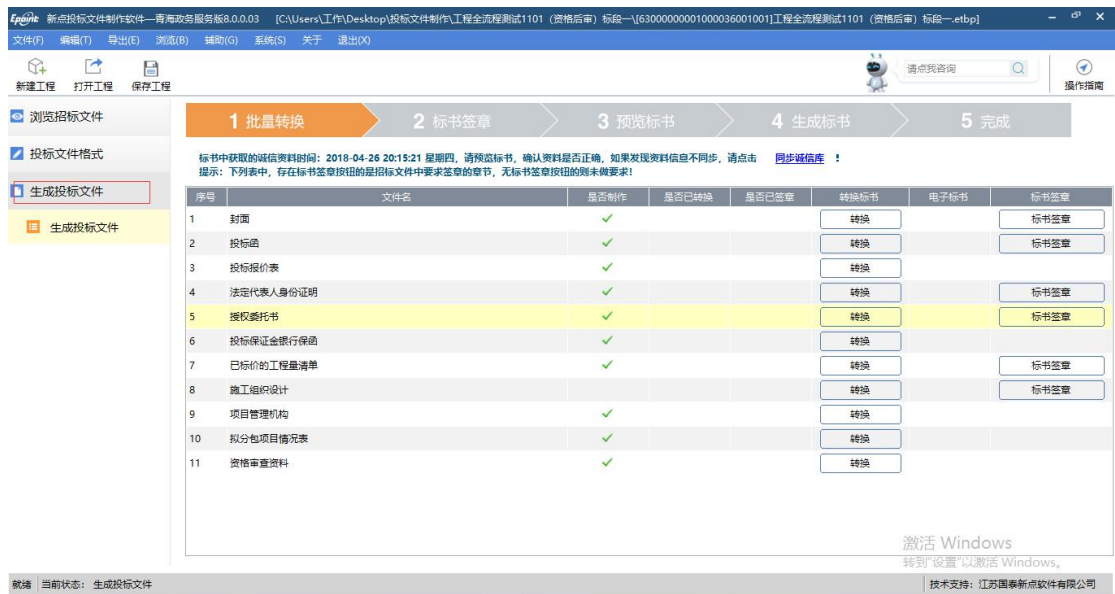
Epoint 新点投标文件制作软件—青海政务服务版8.0.0.03 [C:\Users\工作\Desktop\投标文件制作\工程全流程测试1101（资格后审）标段一\[630000000010000036001001]工程全流程测试1101（资格后审）标段一.etbp]

文件(F) 编辑(T) 导出(E) 浏览(B) 辅助(G) 系统(S) 关于 退出(X)

新建工程 打开工程 保存工程

请点我咨询

操作指南

浏览招标文件

投标文件格式

生成投标文件

生成投标文件

1 批量转换 2 标书签章 3 预览标书 4 生成标书 5 完成

标书中获取的诚信资料时间：2018-04-26 20:15:21 星期四，请预览标书，确认资料是否正确，如果发现资料信息不同步，请点击 同步诚信库 ！
提示：下列表中，存在标书签章按钮的是招标文件中要求签章的章节，无标书签章按钮的则未做要求！

| 序号 | 文件名 | 是否制作 | 是否已转换 | 是否已签章 | 转换标书 | 电子标书 | 标书签章 |
|---|---|---|---|---|---|---|---|
| 1 | 封面 | ✓ | | | 转换 | | 标书签章 |
| 2 | 投标函 | ✓ | | | 转换 | | 标书签章 |
| 3 | 投标报价表 | ✓ | | | 转换 | | |
| 4 | 法定代表人身份证明 | ✓ | | | 转换 | | 标书签章 |
| 5 | 授权委托书 | ✓ | | | 转换 | | 标书签章 |
| 6 | 投标保证金银行保函 | ✓ | | | 转换 | | |
| 7 | 已标价的工程量清单 | ✓ | | | 转换 | | 标书签章 |
| 8 | 施工组织设计 | | | | 转换 | | 标书签章 |
| 9 | 项目管理机构 | ✓ | | | 转换 | | |
| 10 | 拟分包项目情况表 | ✓ | | | 转换 | | |
| 11 | 资格审查资料 | ✓ | | | 转换 | | |

激活 Windows
转到“设置”以激活 Windows。

就绪 当前状态：生成投标文件

技术支持：江苏国泰新点软件有限公司